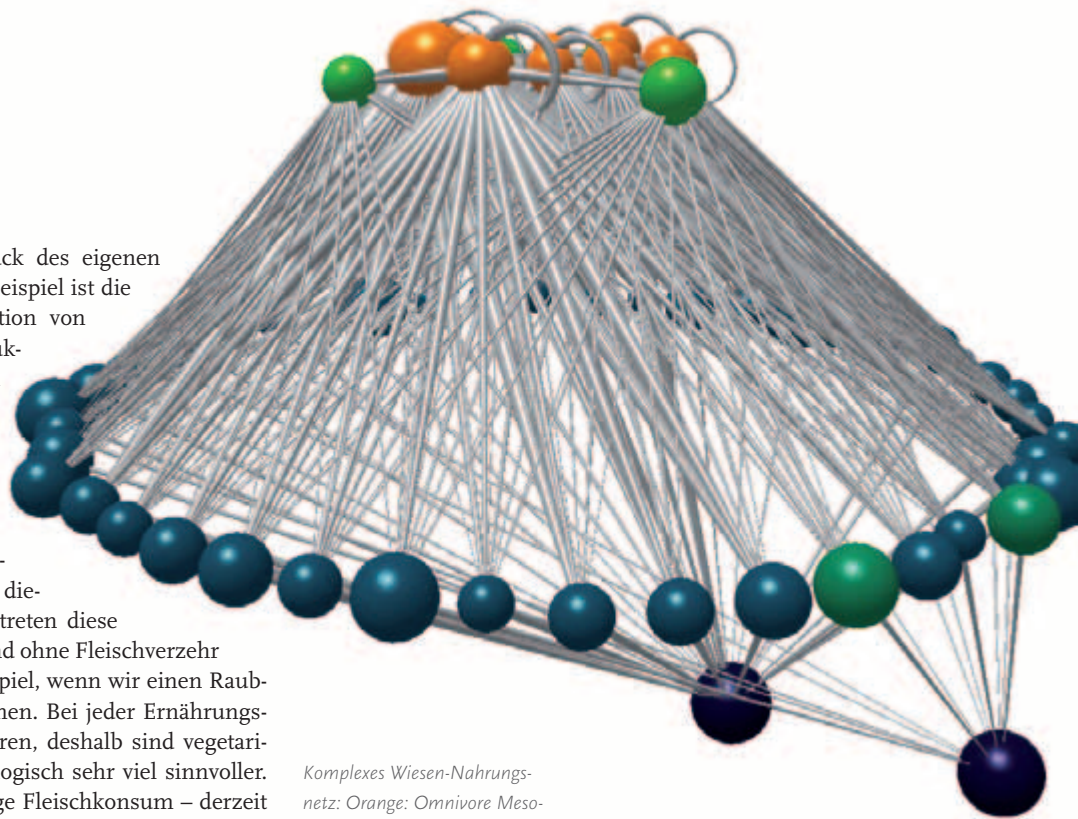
ck des eigenen eispiel ist die tion von uk-

-
die-
treten diese
ad ohne Fleischverzehr
piel, wenn wir einen Raub-
hen. Bei jeder Ernährungs-
ren, deshalb sind vegetari-
ogisch sehr viel sinnvoller.
ge Fleischkonsum – derzeit

Komplexes Wiesen-Nahrungsnetz: Orange: Omnivore Meso-